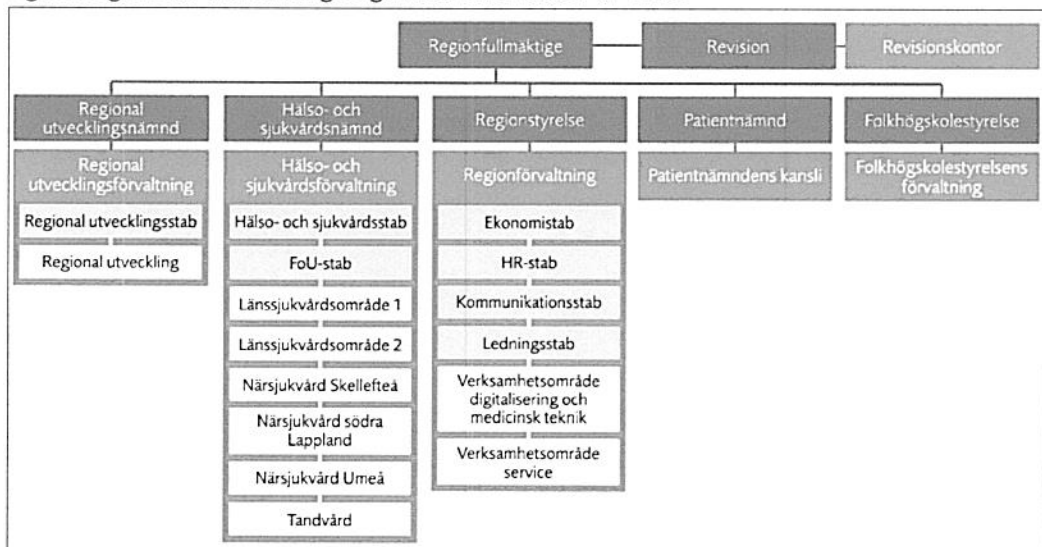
Regionfullmäktige

Revision

Revisionskontor

Regional utvecklingsnämnd

Regional utvecklingsförvaltning

Regional utvecklingsstab

Regional utveckling

Hälso- och sjukvårdsnämnd

Hälso- och sjukvårdsförvaltning

Hälso- och sjukvårdsstab

FoU-stab

Länssjukvårdsområde 1

Länssjukvårdsområde 2

Närsjukvård Skellefteå

Närsjukvård södra Lappland

Närsjukvård Umeå

Tandvård

Regionstyrelse

Regionförvaltning

Ekonomistab

HR-stab

Kommunikationsstab

Ledningsstab

Verksamhetsområde digitalisering och medicinsk teknik

Verksamhetsområde service

Patientnämnd

Patientnämndens kansli

Folkhögskolestyrelse

Folkhögskolestyrelsens förvaltning